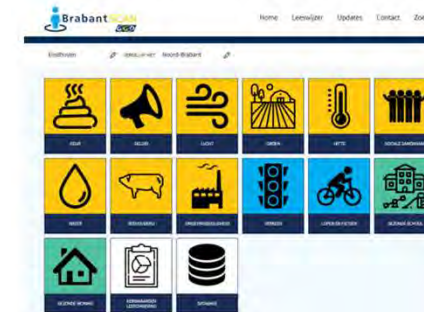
Brabant SCAN

Home Leeswijzer Updates Contact Zoe

Eindhoven VERGELIJK MET Noord-Brabant

GEUR

GELUID

LUCHT

GROEN

HITTE

SOCIALE SAMENHANG

WATER

BODEM/MILIEU

OMGEVINGSVEILIGHEID

VERKEER

LOPEN EN FIETSEN

GEZONDE SCHOOL

GEZONDE WONING

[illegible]

DATABASE